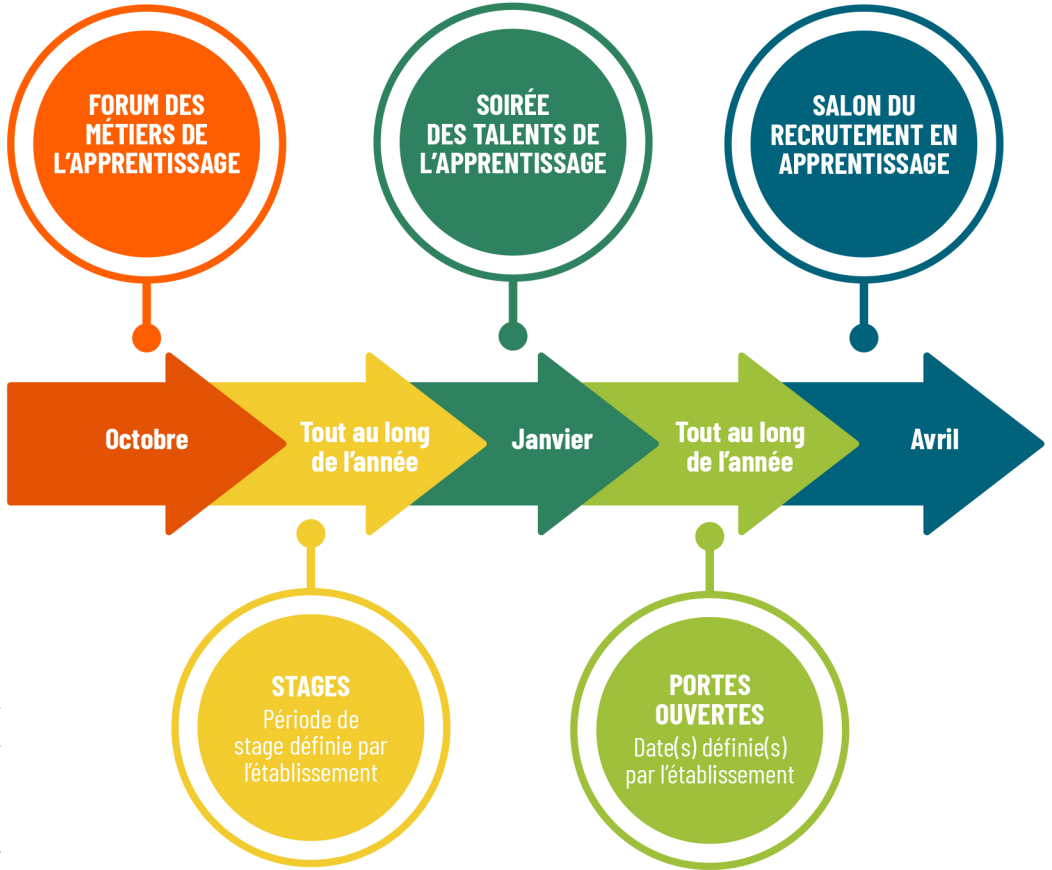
FORUM DES MÉTIERS DE L'APPRENTISSAGE

SOIRÉE DES TALENTS DE L'APPRENTISSAGE

SALON DU RECRUTEMENT EN APPRENTISSAGE

Octobre

Tout au long de l'année

Janvier

Tout au long de l'année

Avril

STAGES
Période de stage définie par l'établissement

PORTES OUVERTES
Date(s) définie(s) par l'établissement